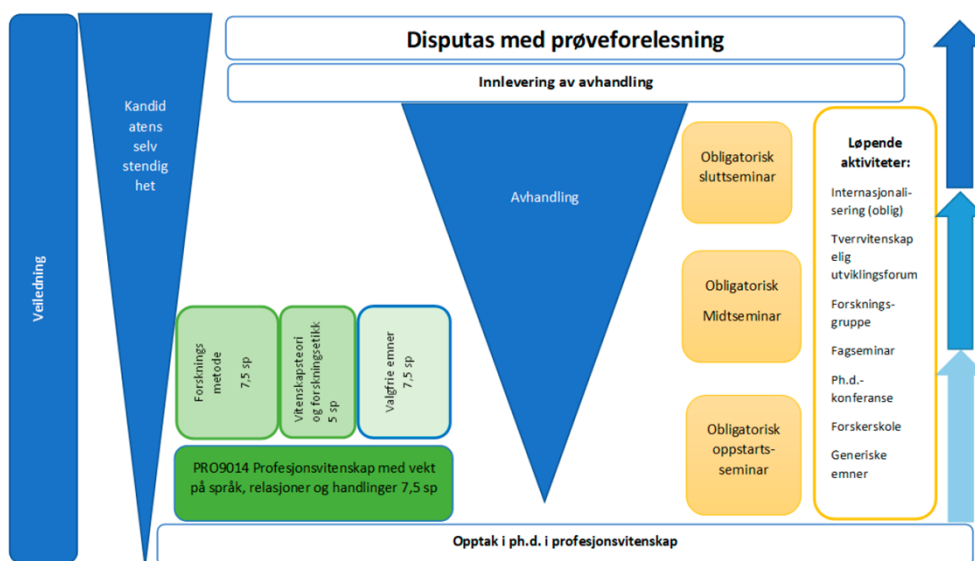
Veiledning

Kandid atens selv stendig het

Disputas med prøveforelesning

Innlevering av avhandling

Avhandling

Obligatorisk sluttseminar

Obligatorisk Midtseminar

Obligatorisk oppstarts-seminar

Løpende aktiviteter:

Internasjonali-sering (oblig)

Tverrvitenskap elig utviklingsforum

Forsknings-gruppe

Fagseminar

Ph.d.-konferanse

Forskerskole

Generiske emner

Forsknings metode 7,5 sp

Vitenskapsteori og forskningsetikk 5 sp

Valgfrie emner 7,5 sp

PRO9014 Profesjonsvitenskap med vekt på språk, relasjoner og handlinger 7,5 sp

Opptak i ph.d. i profesjonsvitenskap